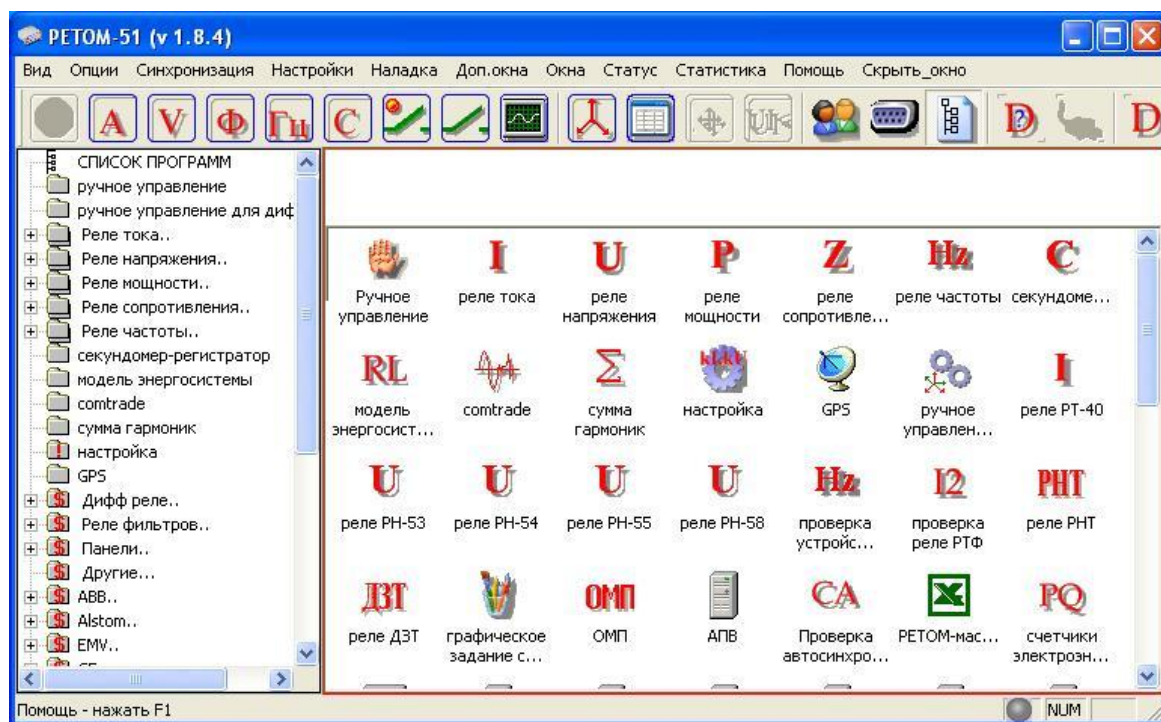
PETOM-51 (v 1.8.4)

Вид Опции Синхронизация Настройки Наладка Доп.окна Окна Статус Статистика Помощь Скрыть_окно

A V Ф Гц C D D

СПИСОК ПРОГРАММ
ручное управление
ручное управление для диф
Реле тока..
Реле напряжения..
Реле мощности..
Реле сопротивления..
Реле частоты..
секундомер-регистратор
модель энергосистемы
comtrade
сумма гармоник
настройка
GPS
Дифф реле..
Реле фильтров..
Панели..
Другие...
ABB..
Alstom..
EMV..

| | I | U | P | Z | Hz | C |
|---|---|---|---|---|---|---|
| Ручное управление | реле тока | реле напряжения | реле мощности | реле сопротивле... | реле частоты | секундоме... |
| RL | | Σ | | | | I |
| модель энергосист... | comtrade | сумма гармоник | настройка | GPS | ручное управлен... | реле РТ-40 |
| U | U | U | U | Hz | I2 | PHT |
| реле РН-53 | реле РН-54 | реле РН-55 | реле РН-58 | проверка устройс... | проверка реле РТФ | реле РНТ |
| ДЗТ | | ОМП | | CA | | PQ |
| реле ДЗТ | графическое задание с... | ОМП | АПВ | Проверка автосинхро... | PETOM-мас... | счетчики электроэн... |

Помощь - нажать F1
NUM